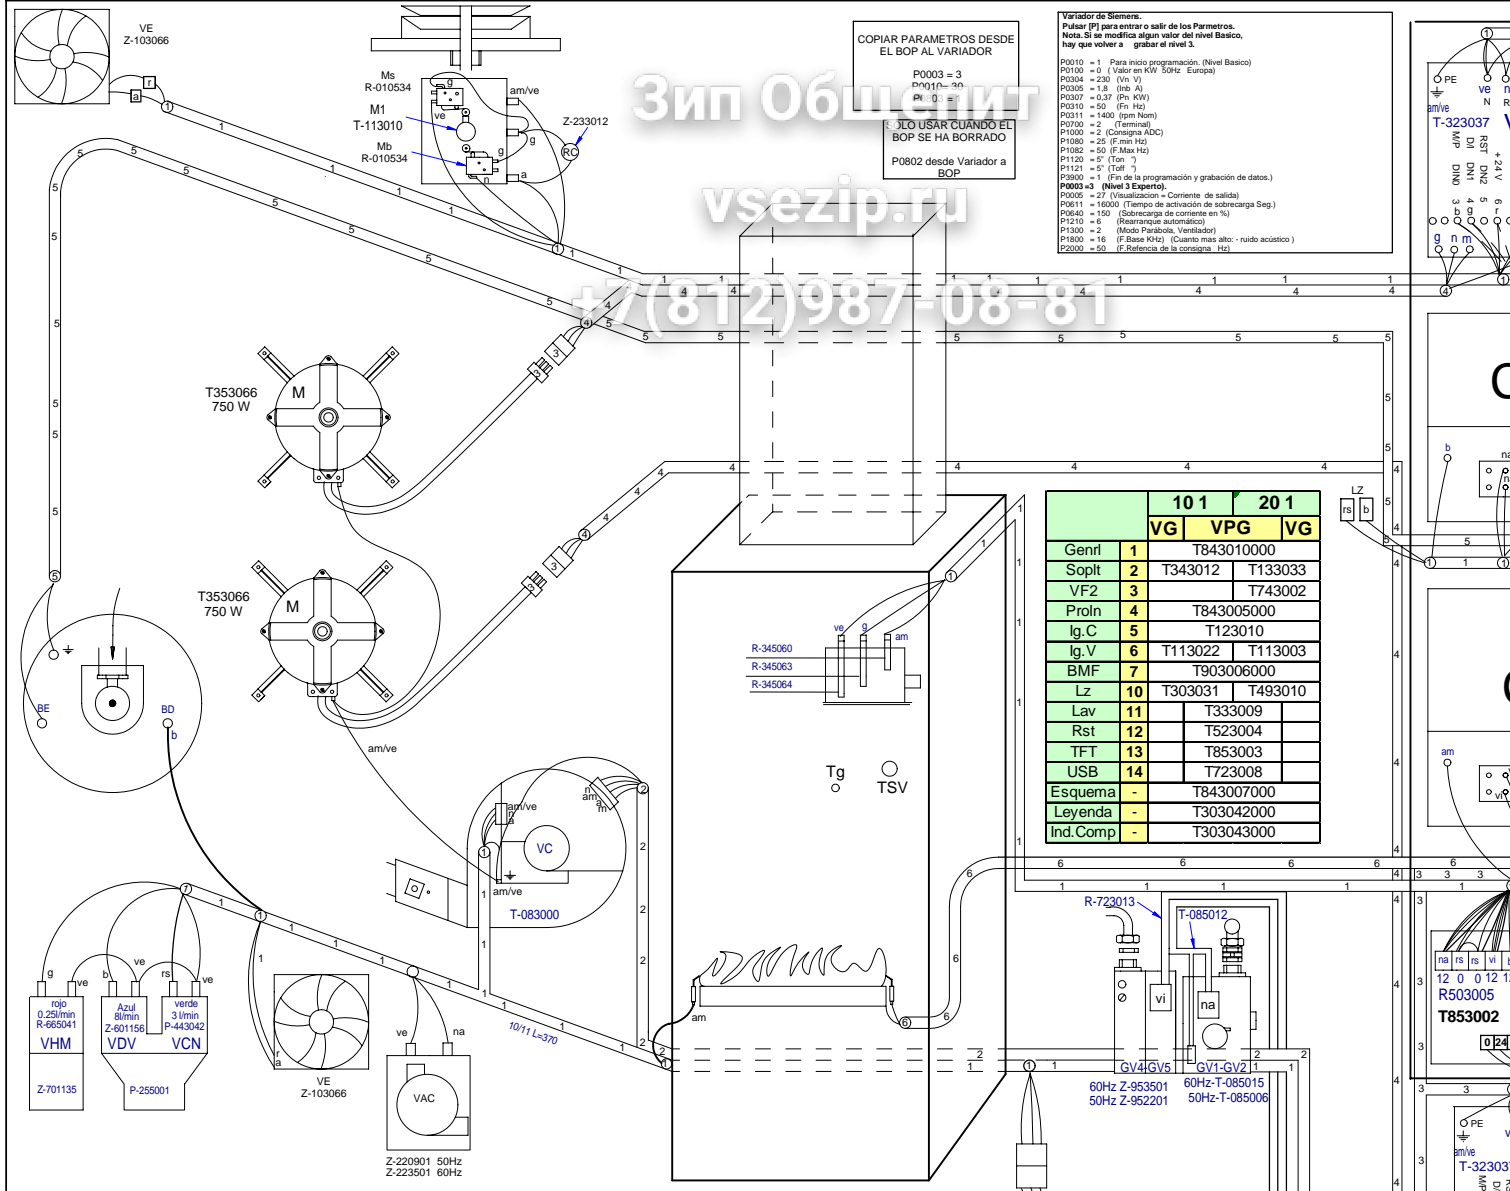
VE
Z-103066

r
a

Ms
R-010534
M1
T-113010
Mb
R-010534
am/ve
g
ve
g
n
a
Z-233012
RC

COPIAR PARAMETROS DESDE EL BOP AL VARIADOR
P0003 = 3
P0010= 30
P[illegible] 0 = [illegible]
SOLO USAR CUANDO EL BOP SE HA BORRADO
P0802 desde Variador a BOP

Зип Общепит
vsezip.ru
+7(812)987-08-81

Variador de Siemens.
Pulsar [P] para entrar o salir de los Parmetros.
Nota. Si se modifica algun valor del nivel Basico, hay que volver a grabar el nivel 3.

P0010 = 1 Para inicio programación. (Nivel Basico)
P0100 = 0 ( Valor en KW 50Hz Europa)
P0304 = 230 (Vn V)
P0305 = 1,8 (Inb A)
P0307 = 0,37 (Pn KW)
P0310 = 50 (Fn Hz)
P0311 = 1400 (rpm Nom)
P0700 = 2 (Terminal)
P1000 = 2 (Consigna ADC)
P1080 = 25 (F.min Hz)
P1082 = 50 (F.Max Hz)
P1120 = 5" (Ton ")
P1121 = 5" (Toff ")
P3900 = 1 (Fin de la programación y grabación de datos.)
P0003 =3 (Nivel 3 Experto).
P0005 = 27 (Visualizacion = Corriente de salida)
P0611 = 16000 (Tiempo de activación de sobrecarga Seg.)
P0640 = 150 (Sobrecarga de corriente en %)
P1210 = 6 (Rearranque automático)
P1300 = 2 (Modo Parábola, Ventilador)
P1800 = 16 (F.Base KHz) (Cuanto mas alto: - ruido acústico )
P2000 = 50 (F.Refencia de la consigna Hz)

PE
ve n
N R
am/ve
T-323037 V
M/P DI0 DI1 DN0 DN1 DN2 RST +24 V
3 4 5 6
b g r
g n m

T353066
750 W
M

T353066
750 W
M

BE
BD
b

R-345060
R-345063
R-345064
ve g am

Tg
TSV

| | 10 1 | | 20 1 | |
|---|---|---|---|---|
| | VG | VPG | | VG |
| Genrl | 1 | T843010000 | | |
| Soplt | 2 | T343012 | T133033 | |
| VF2 | 3 | | T743002 | |
| Proln | 4 | T843005000 | | |
| Ig.C | 5 | T123010 | | |
| Ig.V | 6 | T113022 | T113003 | |
| BMF | 7 | T903006000 | | |
| Lz | 10 | T303031 | T493010 | |
| Lav | 11 | T333009 | | |
| Rst | 12 | T523004 | | |
| TFT | 13 | T853003 | | |
| USB | 14 | T723008 | | |
| Esquema | - | T843007000 | | |
| Leyenda | - | T303042000 | | |
| Ind.Comp | - | T303043000 | | |

LZ
rs b

C
b
na
am
vi

am/ve
n
am
a
fm
VC
am/ve
T-083000

g ve b ve rs ve
rojo
0.25l/min
R-665041
VHM
Azul
8l/min
Z-601156
VDV
verde
3 l/min
P-443042
VCN
Z-701135
P-255001

r
a
VE
Z-103066

ve na
VAC
Z-220901 50Hz
Z-223501 60Hz

10/11 L=370
am

R-723013
T-085012
vi
na
GV4-GV5
GV1-GV2
60Hz Z-953501
50Hz Z-952201
60Hz-T-085015
50Hz-T-085006

na rs rs vi
12 0 0 12 1
R503005
T853002
0 24

PE
am/ve
T-32303